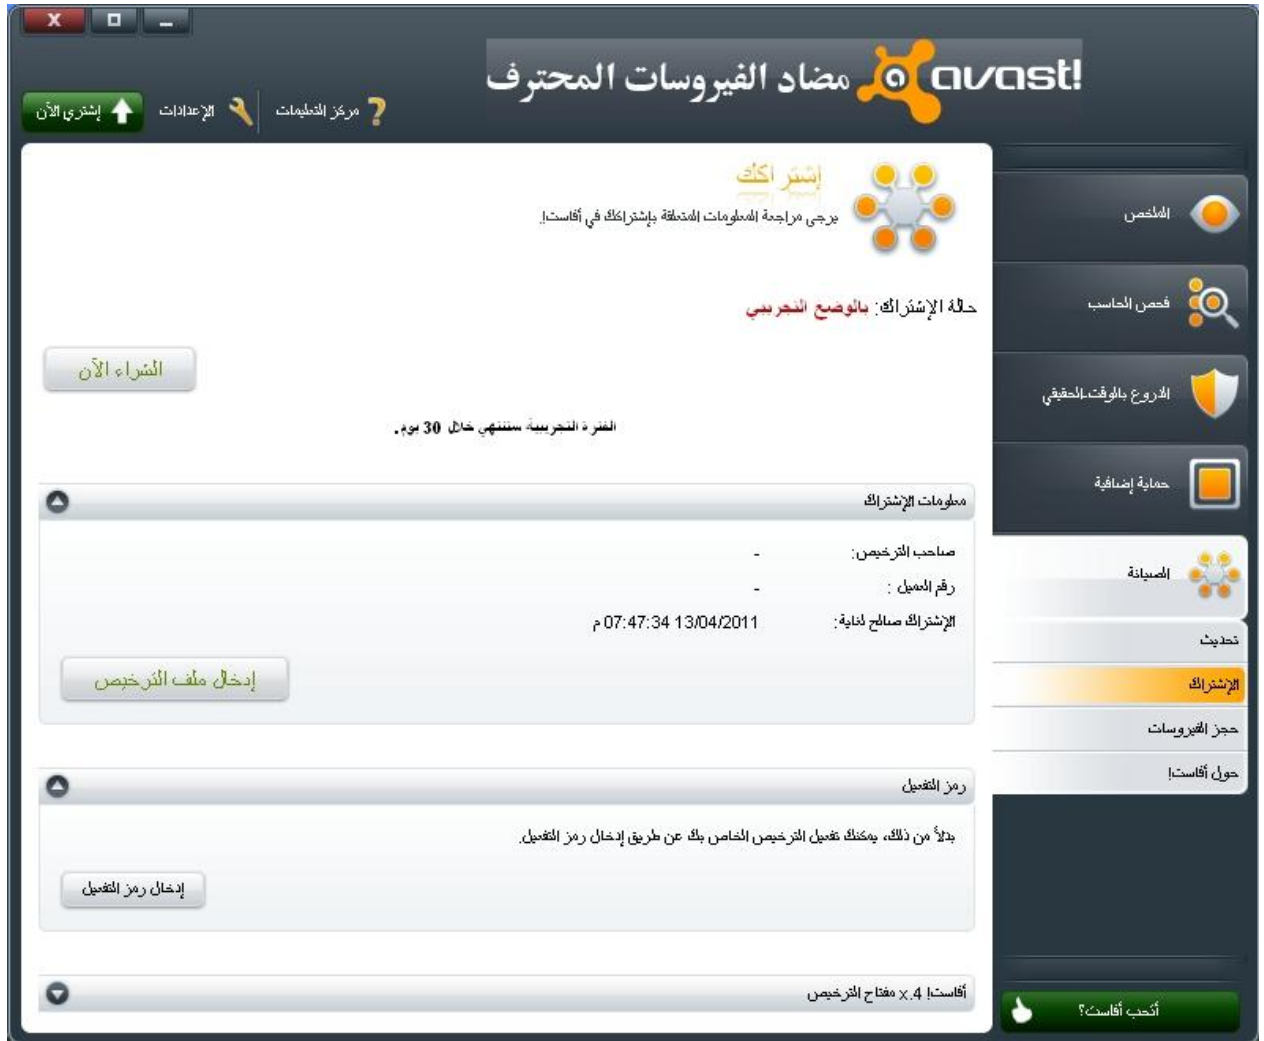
avast! مضاد الفيروسات المحترف

إشتري الآن
الإعدادات
مركز التعليمات

إشتراكك
يرجى مراجعة المعلومات المتعلقة بإشتراكك في أفاست!

حالة الإشتراك: بالوضع التجريبي

الشراء الآن

الفترة التجريبية ستنتهي خلال 30 يوم.

معلومات الإشتراك

صاحب الترخيص: -
رقم العميل : -
الإشتراك صالح لغاية: 13/04/2011 07:47:34 م

إدخال ملف الترخيص

رمز التفعيل

بدلاً من ذلك، يمكنك تفعيل الترخيص الخاص بك عن طريق إدخال رمز التفعيل.

إدخال رمز التفعيل

أفاست! 4.x مفتاح الترخيص

الملخص
فحص الحاسب
الدروع بالوقت الحقيقي
حماية إضافية
الصيانة
تحديث
الإشتراك
حجز الفيروسات
حول أفاست!

أتحب أفاست؟